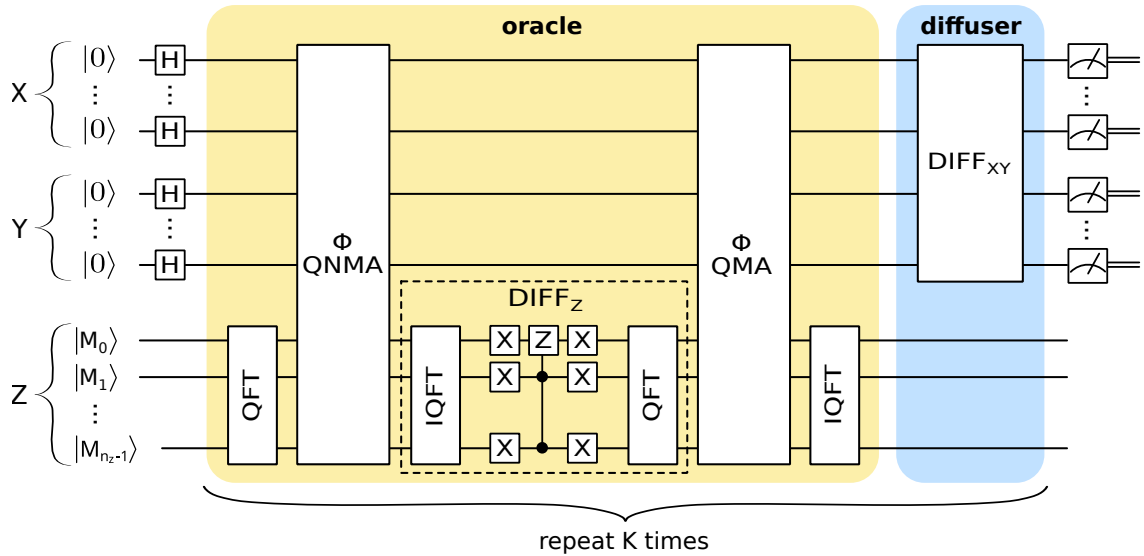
oracle

diffuser

X $|0\rangle$ H ⋮ ⋮ $|0\rangle$ H

Y $|0\rangle$ H ⋮ ⋮ $|0\rangle$ H

Z $|M_0\rangle$ $|M_1\rangle$ ⋮ $|M_{n_Z-1}\rangle$

QFT

$\Phi$ QNMA

$DIFF_Z$

IQFT

X Z X

X X

X X

QFT

$\Phi$ QMA

IQFT

$DIFF_{XY}$

⋮

⋮

repeat K times